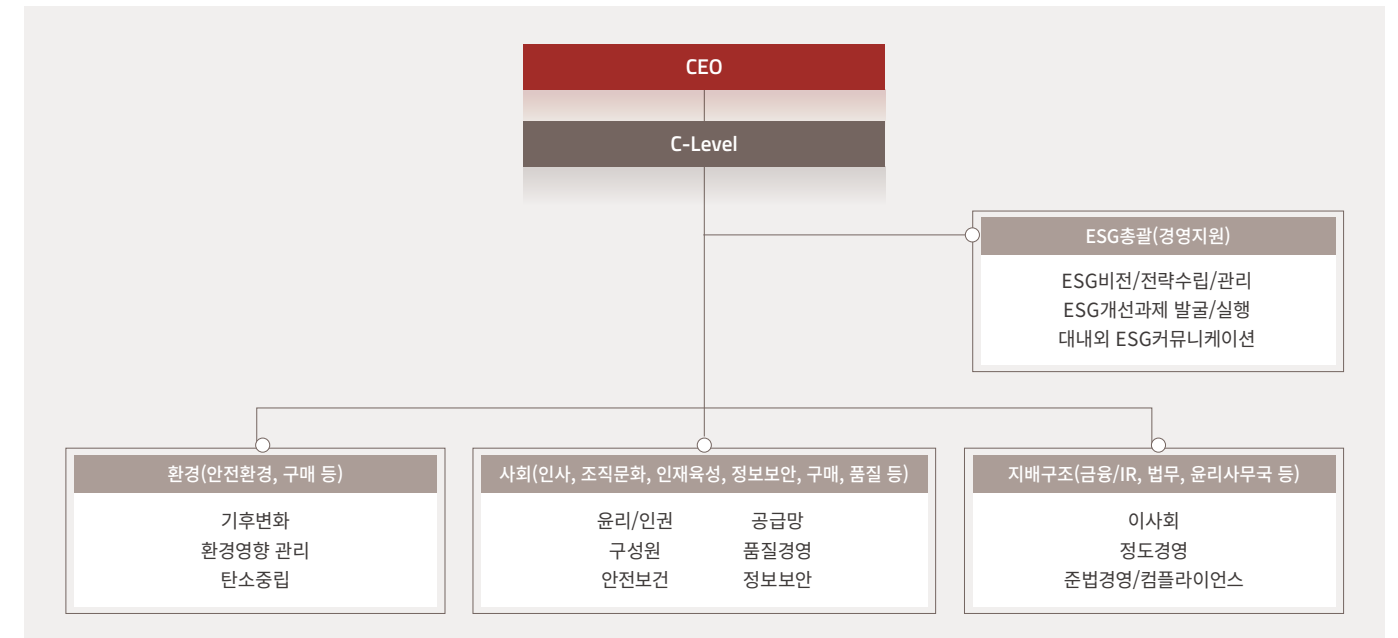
CEO

C-Level

ESG총괄(경영지원)

ESG비전/전략수립/관리
ESG개선과제 발굴/실행
대내외 ESG커뮤니케이션

환경(안전환경, 구매 등)

기후변화
환경영향 관리
탄소중립

사회(인사, 조직문화, 인재육성, 정보보안, 구매, 품질 등)

윤리/인권
구성원
안전보건

공급망
품질경영
정보보안

지배구조(금융/IR, 법무, 윤리사무국 등)

이사회
정도경영
준법경영/컴플라이언스